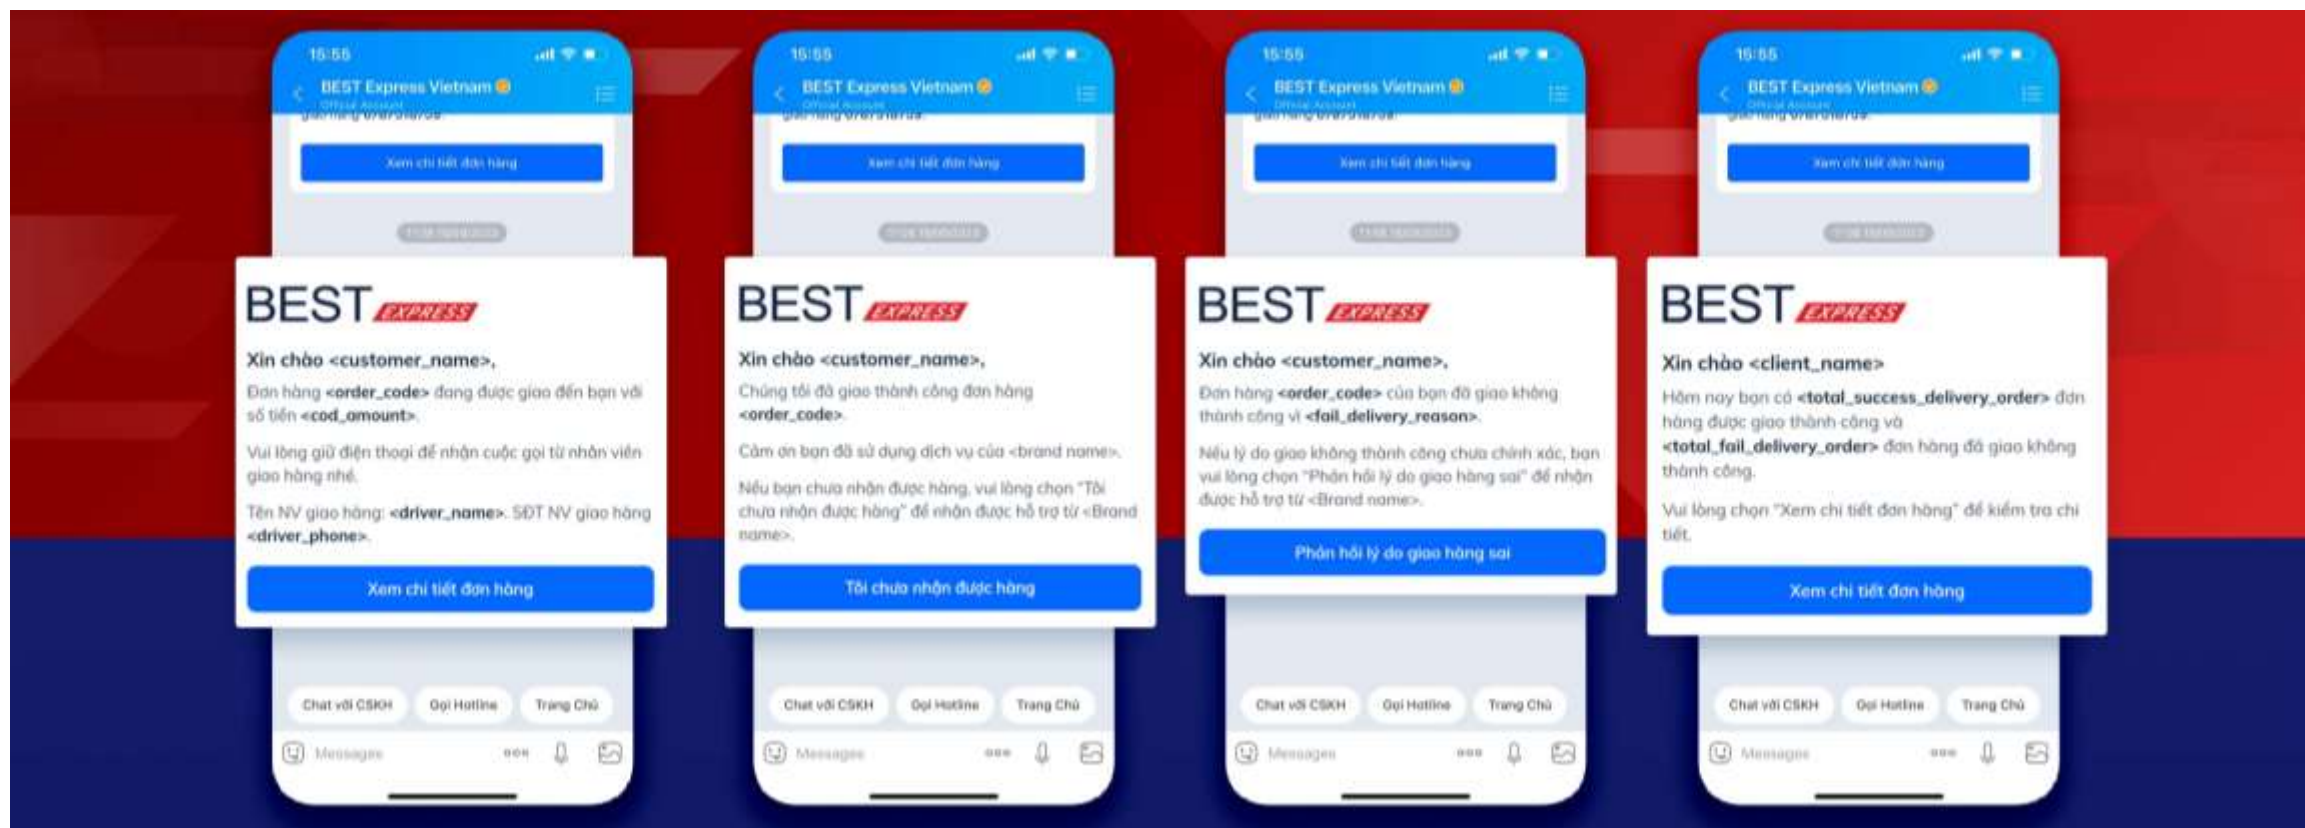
15:55

BEST Express Vietnam
Official Account

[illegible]

Xem chi tiết đơn hàng

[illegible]

BEST EXPRESS

Xin chào <customer_name>,

Đơn hàng <order_code> đang được giao đến bạn với số tiền <cod_amount>.

Vui lòng giữ điện thoại để nhận cuộc gọi từ nhân viên giao hàng nhé.

Tên NV giao hàng: <driver_name>. SĐT NV giao hàng <driver_phone>.

Xem chi tiết đơn hàng

Chat với CSKH
Gọi Hotline
Trang Chủ

Messages

15:55

BEST Express Vietnam
Official Account

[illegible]

Xem chi tiết đơn hàng

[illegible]

BEST EXPRESS

Xin chào <customer_name>,

Chúng tôi đã giao thành công đơn hàng <order_code>.

Cảm ơn bạn đã sử dụng dịch vụ của <brand name>.

Nếu bạn chưa nhận được hàng, vui lòng chọn "Tôi chưa nhận được hàng" để nhận được hỗ trợ từ <Brand name>.

Tôi chưa nhận được hàng

Chat với CSKH
Gọi Hotline
Trang Chủ

Messages

15:55

BEST Express Vietnam
Official Account

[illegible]

Xem chi tiết đơn hàng

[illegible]

BEST EXPRESS

Xin chào <customer_name>,

Đơn hàng <order_code> của bạn đã giao không thành công vì <fail_delivery_reason>.

Nếu lý do giao không thành công chưa chính xác, bạn vui lòng chọn "Phản hồi lý do giao hàng sai" để nhận được hỗ trợ từ <Brand name>.

Phản hồi lý do giao hàng sai

Chat với CSKH
Gọi Hotline
Trang Chủ

Messages

15:55

BEST Express Vietnam
Official Account

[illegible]

Xem chi tiết đơn hàng

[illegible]

BEST EXPRESS

Xin chào <client_name>

Hôm nay bạn có <total_success_delivery_order> đơn hàng được giao thành công và <total_fail_delivery_order> đơn hàng đã giao không thành công.

Vui lòng chọn "Xem chi tiết đơn hàng" để kiểm tra chi tiết.

Xem chi tiết đơn hàng

Chat với CSKH
Gọi Hotline
Trang Chủ

Messages